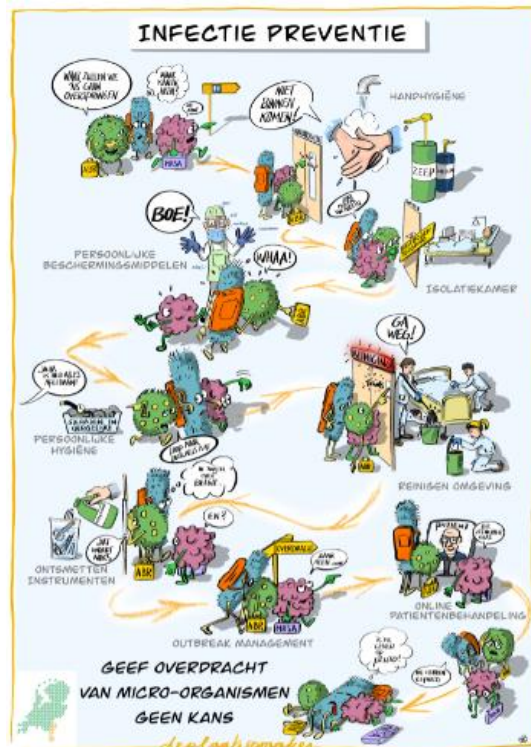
INFECTIE PREVENTIE

WAAR ZULLEN WE NU GAAN OVERSPRINGEN?

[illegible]

MRSA

NIET BINNEN KOMEN!

HANDHYGIËNE

ZEEP

BOE!

PERSOONLIJKE BESCHERMINGSMIDDELEN

WHAA!

ISOLATIEKAMER

GA WEG!

PERSOONLIJKE HYGIËNE

REINIGEN OMGEVING

ONTSMETTEN INSTRUMENTEN

EN?

ABR

OVERAL

MRSA

OUTBREAK MANAGEMENT

ONLINE PATIENTENBEHANDELING

GEEF OVERDRACHT VAN MICRO-ORGANISMEN GEEN KANS